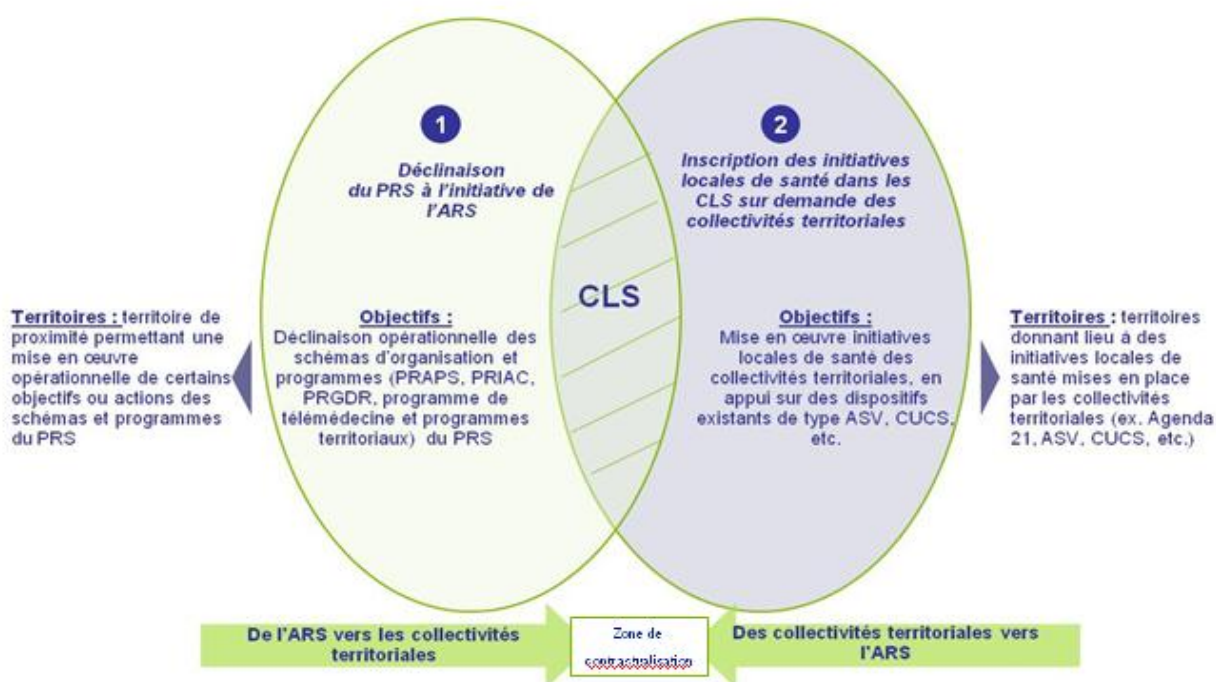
1

Déclinaison du PRS à l'initiative de l'ARS

2

Inscription des initiatives locales de santé dans les CLS sur demande des collectivités territoriales

Territoires : territoire de proximité permettant une mise en œuvre opérationnelle de certains objectifs ou actions des schémas et programmes du PRS

Objectifs :
Déclinaison opérationnelle des schémas d'organisation et programmes (PRAPS, PRIAC, PRGDR, programme de télémédecine et programmes territoriaux) du PRS

CLS

Objectifs :
Mise en œuvre initiatives locales de santé des collectivités territoriales, en appui sur des dispositifs existants de type ASV, CUCS, etc.

Territoires : territoires donnant lieu à des initiatives locales de santé mises en place par les collectivités territoriales (ex. Agenda 21, ASV, CUCS, etc.)

De l'ARS vers les collectivités territoriales

Zone de contractualisation

Des collectivités territoriales vers l'ARS